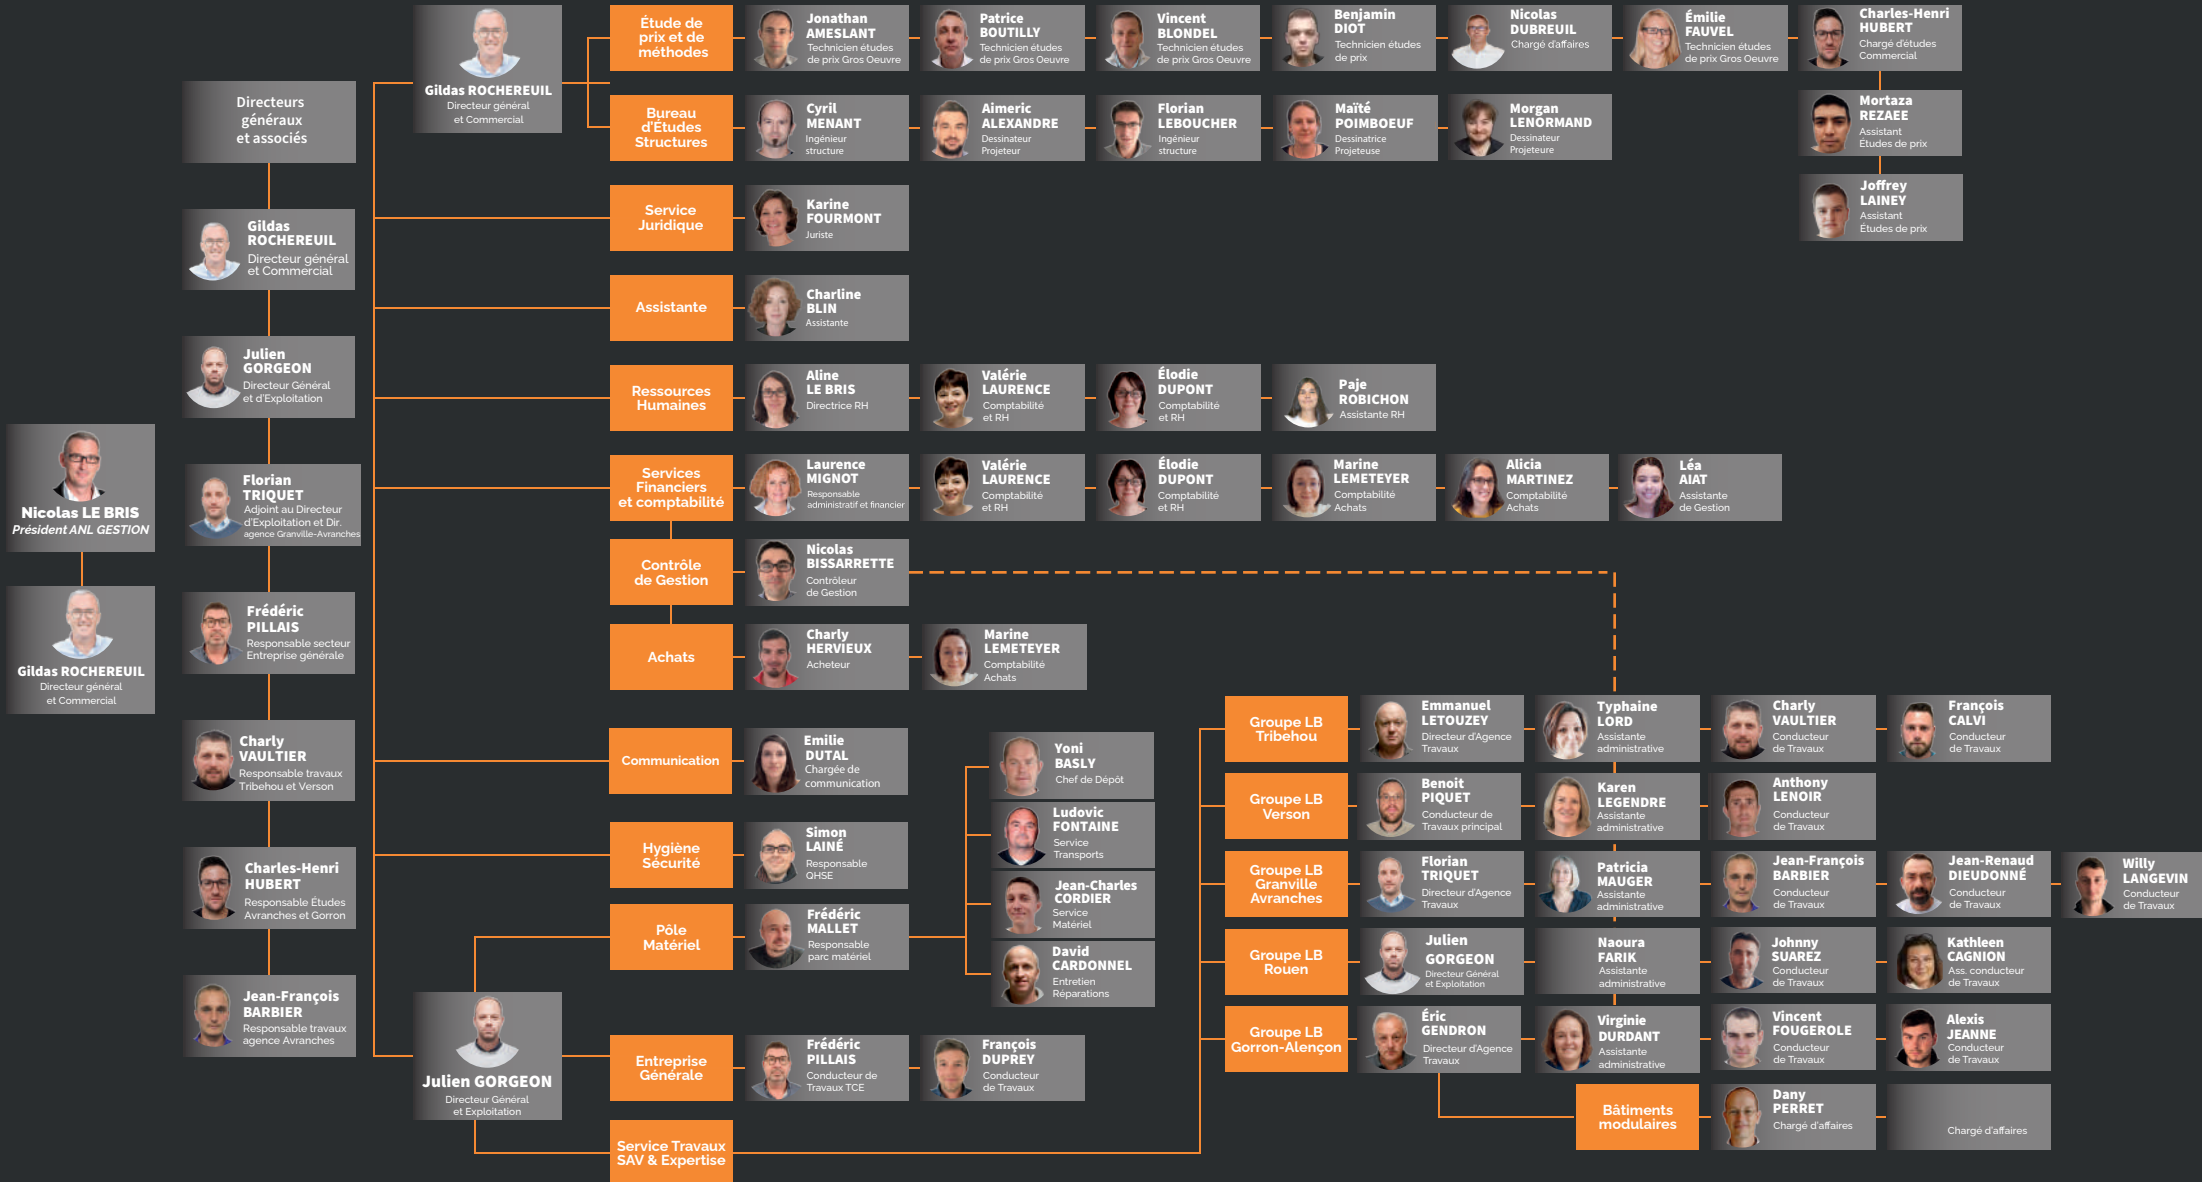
Nicolas LE BRIS
Président ANL GESTION

Gildas ROCHEREUIL
Directeur général et Commercial

Directeurs généraux et associés

Gildas ROCHEREUIL
Directeur général et Commercial

Julien GORGEON
Directeur Général et d'Exploitation

Florian TRIQUET
Adjoint au Directeur d'Exploitation et Dir. agence Granville-Avranches

Frédéric PILLAIS
Responsable secteur Entreprise générale

Charly VAULTIER
Responsable travaux Tribehou et Verson

Charles-Henri HUBERT
Responsable Études Avranches et Gorron

Jean-François BARBIER
Responsable travaux agence Avranches

Gildas ROCHEREUIL
Directeur général et Commercial

Étude de prix et de méthodes

Jonathan AMESLANT
Technicien études de prix Gros Oeuvre

Patrice BOUTILLY
Technicien études de prix Gros Oeuvre

Vincent BLONDEL
Technicien études de prix Gros Oeuvre

Benjamin DIOT
Technicien études de prix

Nicolas DUBREUIL
Chargé d'affaires

Émilie FAUVEL
Technicien études de prix Gros Oeuvre

Charles-Henri HUBERT
Chargé d'études Commercial

Mortaza REZAEE
Assistant Études de prix

Joffrey LAINEY
Assistant Études de prix

Bureau d'Études Structures

Cyril MENANT
Ingénieur structure

Aimeric ALEXANDRE
Dessinateur Projeteur

Florian LEBOUCHER
Ingénieur structure

Maïté POIMBOEUF
Dessinatrice Projeteuse

Morgan LENORMAND
Dessinateur Projeteur

Service Juridique

Karine FOURMONT
Juriste

Assistante

Charline BLIN
Assistante

Ressources Humaines

Aline LE BRIS
Directrice RH

Valérie LAURENCE
Comptabilité et RH

Élodie DUPONT
Comptabilité et RH

Paje ROBICHON
Assistante RH

Services Financiers et comptabilité

Laurence MIGNOT
Responsable administratif et financier

Valérie LAURENCE
Comptabilité et RH

Élodie DUPONT
Comptabilité et RH

Marine LEMETEYER
Comptabilité Achats

Alicia MARTINEZ
Comptabilité Achats

Léa AIAT
Assistante de Gestion

Contrôle de Gestion

Nicolas BISSARRETTE
Contrôleur de Gestion

Achats

Charly HERVIEUX
Acheteur

Marine LEMETEYER
Comptabilité Achats

Communication

Emilie DUTAL
Chargée de communication

Hygiène Sécurité

Simon LAINÉ
Responsable QHSE

Pôle Matériel

Frédéric MALLET
Responsable parc matériel

Yoni BASLY
Chef de Dépôt

Ludovic FONTAINE
Service Transports

Jean-Charles CORDIER
Service Matériel

David CARDONNEL
Entretien Réparations

Julien GORGEON
Directeur Général et Exploitation

Entreprise Générale

Frédéric PILLAIS
Conducteur de Travaux TCE

François DUPREY
Conducteur de Travaux

Service Travaux SAV & Expertise

Groupe LB Tribehou

Emmanuel LETOUZEY
Directeur d'Agence Travaux

Typhaine LORD
Assistante administrative

Charly VAULTIER
Conducteur de Travaux

François CALVI
Conducteur de Travaux

Groupe LB Verson

Benoit PIQUET
Conducteur de Travaux principal

Karen LEGENDRE
Assistante administrative

Anthony LENOIR
Conducteur de Travaux

Groupe LB Granville Avranches

Florian TRIQUET
Directeur d'Agence Travaux

Patricia MAUGER
Assistante administrative

Jean-François BARBIER
Conducteur de Travaux

Jean-Renaud DIEUDONNÉ
Conducteur de Travaux

Willy LANGEVIN
Conducteur de Travaux

Groupe LB Rouen

Julien GORGEON
Directeur Général et Exploitation

Naoura FARIK
Assistante administrative

Johnny SUAREZ
Conducteur de Travaux

Kathleen CAGNION
Ass. conducteur de Travaux

Groupe LB Gorron-Alençon

Éric GENDRON
Directeur d'Agence Travaux

Virginie DURDANT
Assistante administrative

Vincent FOUGEROLE
Conducteur de Travaux

Alexis JEANNE
Conducteur de Travaux

Bâtiments modulaires

Dany PERRET
Chargé d'affaires

Chargé d'affaires